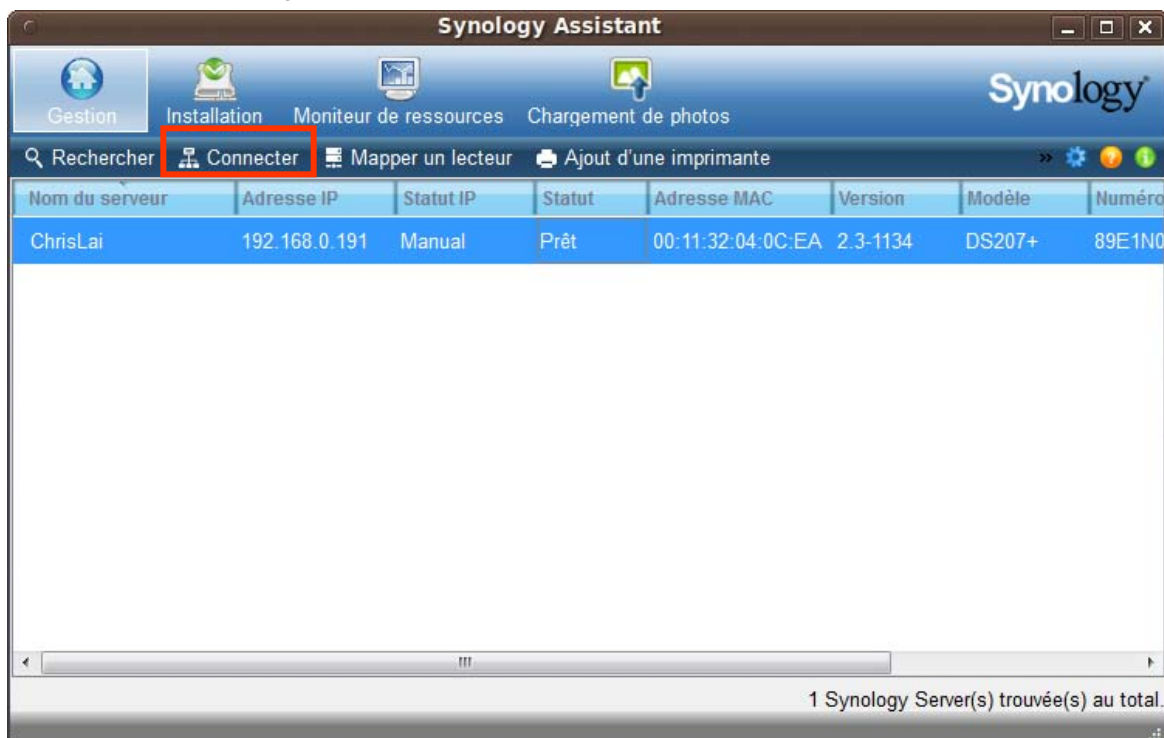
Synology Assistant

Gestion Installation Moniteur de ressources Chargement de photos

Synology

Rechercher Connecter Mapper un lecteur Ajout d'une imprimante

| Nom du serveur | Adresse IP | Statut IP | Statut | Adresse MAC | Version | Modèle | Numéro |
|---|---|---|---|---|---|---|---|
| ChrisLai | 192.168.0.191 | Manual | Prêt | 00:11:32:04:0C:EA | 2.3-1134 | DS207+ | 89E1N0 |

1 Synology Server(s) trouvée(s) au total.